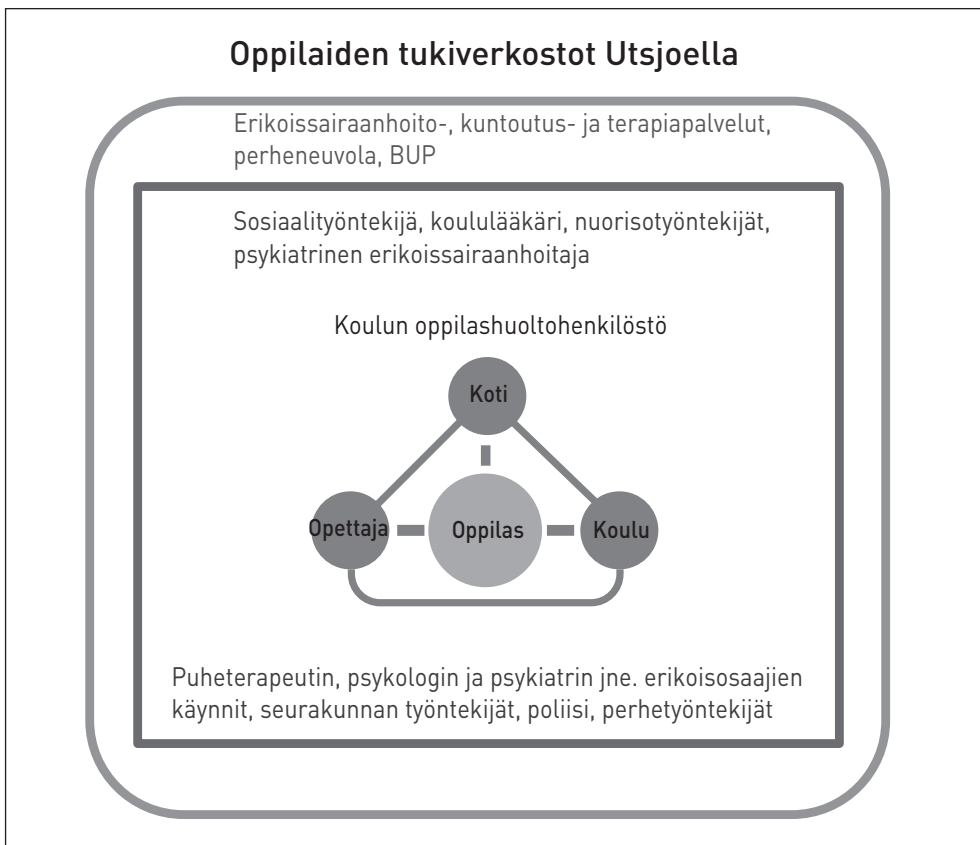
Oppilaiden tukiverkostot Utsjoella

Erikoissairaanhoito-, kuntoutus- ja terapiapalvelut, perheneuvola, BUP

Sosiaalityöntekijä, koululääkäri, nuorisotyöntekijät, psykiatrinen erikoissairaanhoitaja

Koulun oppilashuoltohenkilöstö

Koti

Opettaja

Oppilas

Koulu

Puheterapeutin, psykologin ja psykiatrin jne. erikoisosaajien käynnit, seurakunnan työntekijät, poliisi, perhetyöntekijät